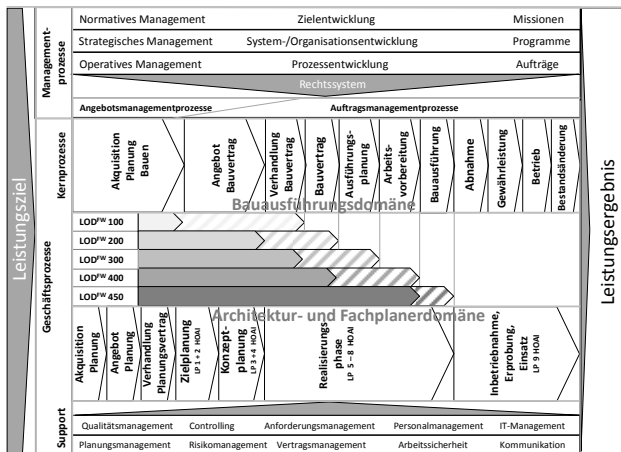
Leistungsziel

Management-prozesse

Normatives Management | Zielentwicklung | Missionen
Strategisches Management | System-/Organisationsentwicklung | Programme
Operatives Management | Prozessentwicklung | Aufträge

Rechtssystem

Angebotsmanagementprozesse | Auftragsmanagementprozesse

Geschäftsprozesse

Kernprozesse

Akquisition Planung Bauen
Angebot Bauvertrag
Verhandlung Bauvertrag
Bauvertrag
Ausführungsplanung
Arbeitsvorbereitung
Bauausführung
Abnahme
Gewährleistung
Betrieb
Bestandsänderung

Bauausführungsdomäne

LOD$^{FW}$ 100
LOD$^{FW}$ 200
LOD$^{FW}$ 300
LOD$^{FW}$ 400
LOD$^{FW}$ 450

Architektur- und Fachplanerdomäne

Akquisition Planung
Angebot Planung
Verhandlung Planungsvertrag
Planungsvertrag
Zielplanung LP 1 + 2 HOAI
Konzeptplanung LP 3 + 4 HOAI
Realisierungsphase LP 5 – 8 HOAI
Inbetriebnahme, Erprobung, Einsatz LP 9 HOAI

Support

Qualitätsmanagement | Controlling | Anforderungsmanagement | Personalmanagement | IT-Management
Planungsmanagement | Risikomanagement | Vertragsmanagement | Arbeitssicherheit | Kommunikation

Leistungsergebnis